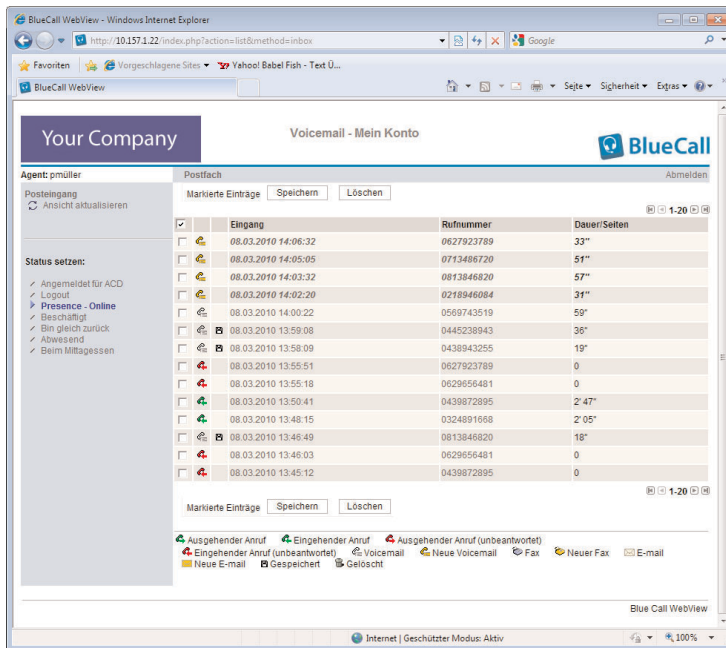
BlueCall WebView - Windows Internet Explorer

http://10.157.1.22/index.php?action=list&method=inbox

Google

Favoriten | Vorgeschlagene Sites ▾ | Yahoo! Babel Fish - Text Ü...

BlueCall WebView

Seite ▾ Sicherheit ▾ Extras ▾

Your Company

Voicemail - Mein Konto

BlueCall

Agent: pmüller

Postfach

Abmelden

Posteingang
Ansicht aktualisieren

Status setzen:

Angemeldet für ACD
Logout
Presence - Online
Beschäftigt
Bin gleich zurück
Abwesend
Beim Mittagessen

Markierte Einträge Speichern Löschen

1-20

| ✓ | | | Eingang | Rufnummer | Dauer/Seiten |
|---|---|---|---|---|---|
| | | | 08.03.2010 14:06:32 | 0627923789 | 33" |
| | | | 08.03.2010 14:05:05 | 0713486720 | 51" |
| | | | 08.03.2010 14:03:32 | 0813846820 | 57" |
| | | | 08.03.2010 14:02:20 | 0218946084 | 31" |
| | | | 08.03.2010 14:00:22 | 0569743519 | 59" |
| | | | 08.03.2010 13:59:08 | 0445238943 | 36" |
| | | | 08.03.2010 13:58:09 | 0438943255 | 19" |
| | | | 08.03.2010 13:55:51 | 0627923789 | 0 |
| | | | 08.03.2010 13:55:18 | 0629656481 | 0 |
| | | | 08.03.2010 13:50:41 | 0439872895 | 2' 47" |
| | | | 08.03.2010 13:48:15 | 0324891668 | 2' 05" |
| | | | 08.03.2010 13:46:49 | 0813846820 | 18" |
| | | | 08.03.2010 13:46:03 | 0629656481 | 0 |
| | | | 08.03.2010 13:45:12 | 0439872895 | 0 |

1-20

Markierte Einträge Speichern Löschen

Ausgehender Anruf Eingehender Anruf Ausgehender Anruf (unbeantwortet) Eingehender Anruf (unbeantwortet) Voicemail Neue Voicemail Fax Neuer Fax E-mail Neue E-mail Gespeichert Gelöscht

Blue Call WebView

Internet | Geschützter Modus: Aktiv

100%